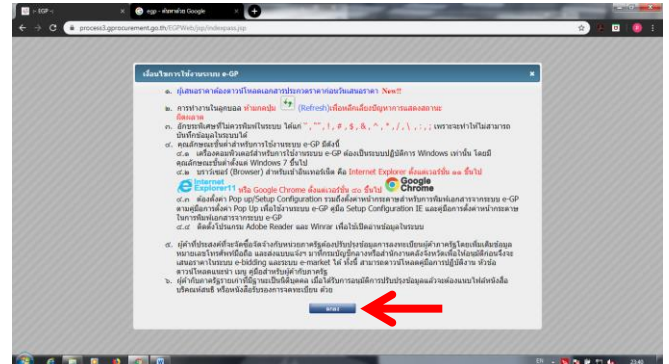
:: EGP ::
egp - ค้นหาด้วย Google
process3.gprocurement.go.th/EGPWeb/jsp/index.jsp

เงื่อนไขการใช้งานระบบ e-GP

๑. ผู้เสนอราคาต้องดาวน์โหลดเอกสารประกวดราคาก่อนวันเสนอราคา New!!

๒. การทำงานในทุกหน้าจอ ห้ามกดปุ่ม (Refresh) เพื่อหลีกเลี่ยงปัญหาการแสดงสถานะผิดพลาด

๓. อักขระพิเศษที่ไม่ควรพิมพ์ในระบบ ได้แก่ " , "" , ! , # , $ , & , ^ , * , / , \ , : , ; เพราะจะทำให้ไม่สามารถบันทึกข้อมูลในระบบได้

๔. คุณลักษณะขั้นต่ำสำหรับการใช้งานระบบ e-GP มีดังนี้
๔.๑ เครื่องคอมพิวเตอร์สำหรับการใช้งานระบบ e-GP ต้องเป็นระบบปฏิบัติการ Windows เท่านั้น โดยมีคุณลักษณะขั้นต่ำตั้งแต่ Windows 7 ขึ้นไป
๔.๒ บราว์เซอร์ (Browser) สำหรับเข้าอินเทอร์เน็ต คือ Internet Explorer ตั้งแต่เวอร์ชั่น ๑๑ ขึ้นไป
Internet Explorer11 หรือ Google Chrome ตั้งแต่เวอร์ชั่น ๓๐ ขึ้นไป Google Chrome
๔.๓ ต้องตั้งค่า Pop up/Setup Configuration รวมถึงตั้งค่าหน้ากระดาษสำหรับการพิมพ์เอกสารจากระบบ e-GP ตามคู่มือการตั้งค่า Pop Up เพื่อใช้งานระบบ e-GP คู่มือ Setup Configuration IE และคู่มือการตั้งค่าหน้ากระดาษในการพิมพ์เอกสารจากระบบ e-GP
๔.๔ ติดตั้งโปรแกรม Adobe Reader และ Winrar เพื่อใช้เปิดอ่านข้อมูลในระบบ

๕. ผู้ค้าที่ประสงค์จะจัดซื้อจัดจ้างกับหน่วยงานรัฐต้องปรับปรุงข้อมูลการลงทะเบียนผู้ค้ากับภาครัฐโดยเพิ่มเติมข้อมูลหมายเลขโทรศัพท์มือถือ และส่งแบบแจ้ง มาที่กรมบัญชีกลางหรือสำนักงานคลังจังหวัดเพื่อให้ผ่านการพิจารณาก่อนเสนอราคาในระบบ e-bidding และระบบ e-market ได้ ทั้งนี้ สามารถดาวน์โหลดคู่มือการปฏิบัติงาน หัวข้อดาวน์โหลดแบบฟอร์ม เมนู คู่มือสำหรับผู้ค้ากับภาครัฐ

๖. ผู้ค้ากับภาครัฐรายเก่าที่มีฐานะเป็นนิติบุคคล เมื่อได้รับการอนุมัติการปรับปรุงข้อมูลแล้วจะต้องแนบไฟล์หนังสือบริคณห์สนธิ หรือหนังสือรับรองการจดทะเบียน ด้วย

ตกลง

TH 23:40